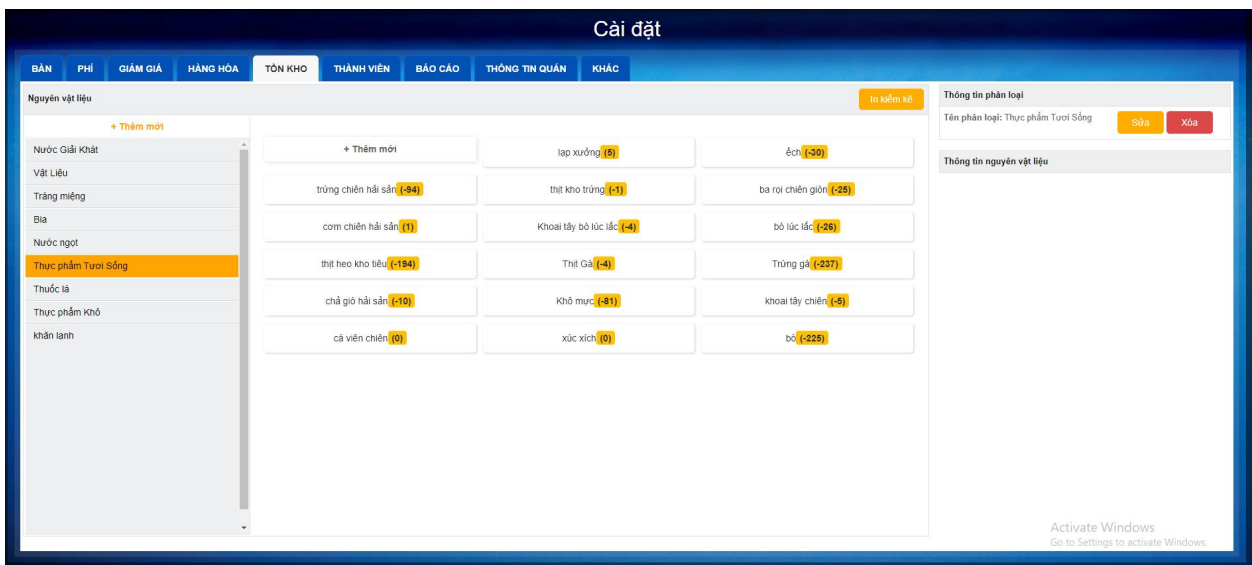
Cài đặt

BÀN | PHÍ | GIẢM GIÁ | HÀNG HÓA | TỒN KHO | THÀNH VIÊN | BÁO CÁO | THÔNG TIN QUÁN | KHÁC

Nguyên vật liệu

In kiểm kê

+ Thêm mới

Nước Giải Khát
Vật Liệu
Tráng miệng
Bia
Nước ngọt
Thực phẩm Tươi Sống
Thuốc lá
Thực phẩm Khô
khăn lạnh

+ Thêm mới
lạp xưởng (5)
ếch (-30)
trứng chiên hải sản (-94)
thịt kho trứng (-1)
ba rọi chiên giòn (-25)
cơm chiên hải sản (1)
Khoai tây bò lúc lắc (-4)
bò lúc lắc (-26)
thịt heo kho tiêu (-194)
Thịt Gà (-4)
Trứng gà (-237)
chả giò hải sản (-10)
Khô mực (-81)
khoai tây chiên (-5)
cá viên chiên (0)
xúc xích (0)
bò (-225)

Thông tin phân loại
Tên phân loại: Thực phẩm Tươi Sống
Sửa
Xóa

Thông tin nguyên vật liệu

Activate Windows
Go to Settings to activate Windows.